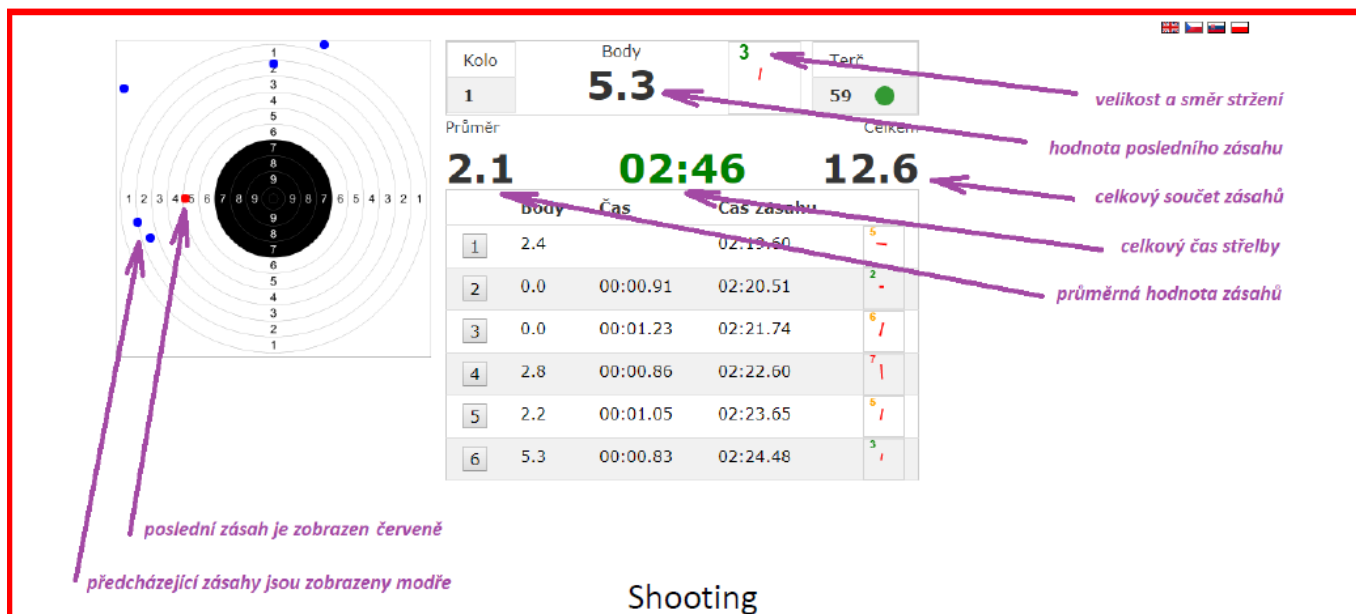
1
2
3
4
5
6
7
8
9
9
8
7
6
5
4
3
2
1

1 2 3 4 5 6 7 8 9 9 8 7 6 5 4 3 2 1

| Kolo | Body | 3 | Terč |
|---|---|---|---|
| 1 | 5.3 | | 59 |

Průměr Celkem
2.1 02:46 12.6

| | Body | Čas | Čas zásahu | |
|---|---|---|---|---|
| 1 | 2.4 | | 02:19.60 | 5 |
| 2 | 0.0 | 00:00.91 | 02:20.51 | 2 |
| 3 | 0.0 | 00:01.23 | 02:21.74 | 6 |
| 4 | 2.8 | 00:00.86 | 02:22.60 | 7 |
| 5 | 2.2 | 00:01.05 | 02:23.65 | 6 |
| 6 | 5.3 | 00:00.83 | 02:24.48 | 3 |

velikost a směr stržení

hodnota posledního zásahu

celkový součet zásahů

celkový čas střelby

průměrná hodnota zásahů

poslední zásah je zobrazen červeně

předcházející zásahy jsou zobrazeny modře

Shooting